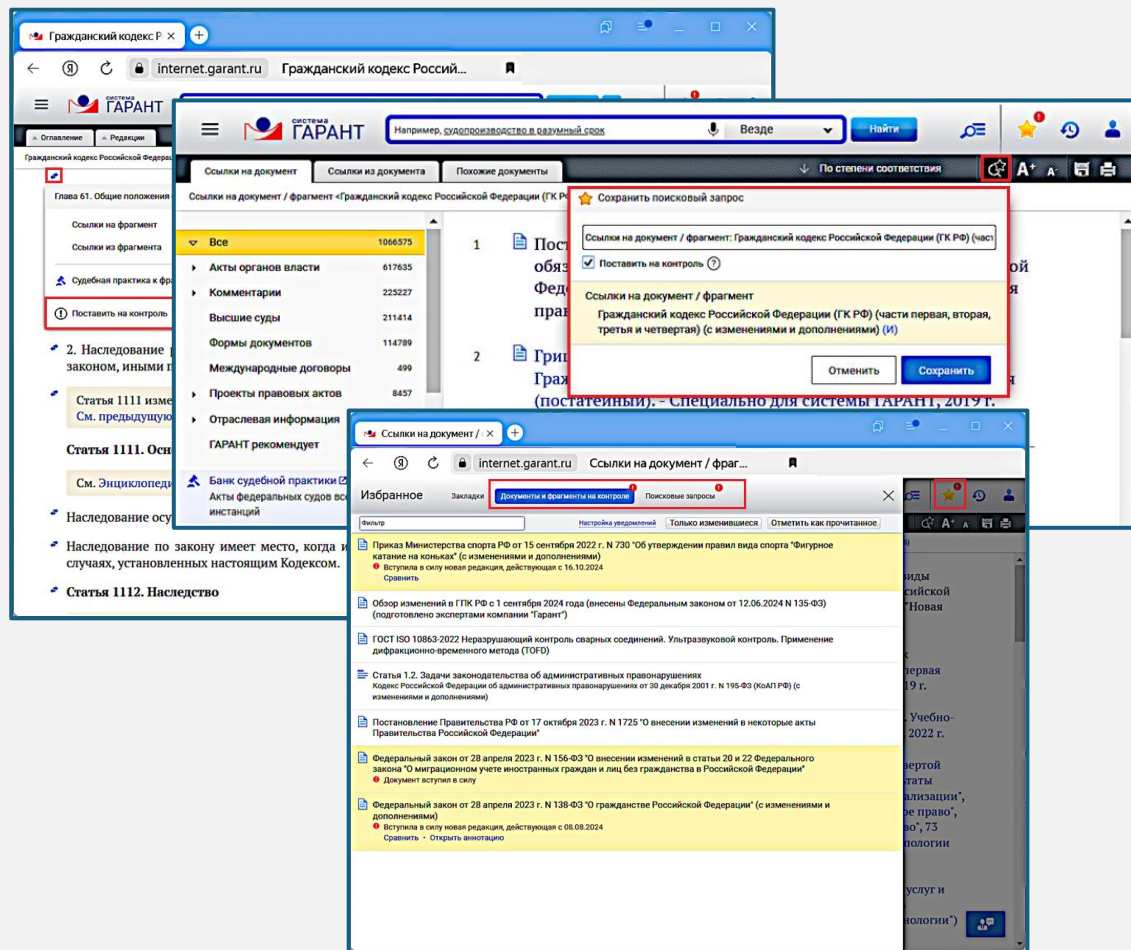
Гражданский кодекс Р ×
internet.garant.ru Гражданский кодекс Россий...
система ГАРАНТ
Оглавление Редакции
Гражданский кодекс Российской Федерац
Глава 61. Общие положения
Ссылки на фрагмент
Ссылки из фрагмента
Судебная практика к фр
Поставить на контроль
2. Наследование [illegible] законом, иными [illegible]
Статья 1111 изме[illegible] См. предыдущую
Статья 1111. Осн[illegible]
См. Энциклопеди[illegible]
Наследование осу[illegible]
Наследование по закону имеет место, когда и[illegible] случаях, установленных настоящим Кодексом.
Статья 1112. Наследство

система ГАРАНТ
Например, судопроизводство в разумный срок
Везде
Найти
Ссылки на документ
Ссылки из документа
Похожие документы
По степени соответствия
Ссылки на документ / фрагмент «Гражданский кодекс Российской Федерации (ГК РФ)
Все 1066575
Акты органов власти 617635
Комментарии 225227
Высшие суды 211414
Формы документов 114789
Международные договоры 499
Проекты правовых актов 8457
Отраслевая информация
ГАРАНТ рекомендует
Банк судебной практики
Акты федеральных судов все инстанций
1 Пост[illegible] обяз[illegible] Феде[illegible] прав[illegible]
2 Гри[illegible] Граж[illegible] (постатейный). - Специально для системы ГАРАНТ, 2019 г.

Сохранить поисковый запрос
Ссылки на документ / фрагмент: Гражданский кодекс Российской Федерации (ГК РФ) (част
Поставить на контроль
Ссылки на документ / фрагмент
Гражданский кодекс Российской Федерации (ГК РФ) (части первая, вторая, третья и четвертая) (с изменениями и дополнениями) (И)
Отменить
Сохранить

Ссылки на документ / ×
internet.garant.ru Ссылки на документ / фраг...
Избранное
Закладки
Документы и фрагменты на контроле
Поисковые запросы
Фильтр
Настройка уведомлений
Только изменившиеся
Отметить как прочитанное

Приказ Министерства спорта РФ от 15 сентября 2022 г. N 730 "Об утверждении правил вида спорта "Фигурное катание на коньках" (с изменениями и дополнениями)"
Вступила в силу новая редакция, действующая с 16.10.2024
Сравнить

Обзор изменений в ГПК РФ с 1 сентября 2024 года (внесены Федеральным законом от 12.06.2024 N 135-ФЗ) (подготовлено экспертами компании "Гарант")

ГОСТ ISO 10863-2022 Неразрушающий контроль сварных соединений. Ультразвуковой контроль. Применение дифракционно-временного метода (TOFD)

Статья 1.2. Задачи законодательства об административных правонарушениях
Кодекс Российской Федерации об административных правонарушениях от 30 декабря 2001 г. N 195-ФЗ (КоАП РФ) (с изменениями и дополнениями)

Постановление Правительства РФ от 17 октября 2023 г. N 1725 "О внесении изменений в некоторые акты Правительства Российской Федерации"

Федеральный закон от 28 апреля 2023 г. N 156-ФЗ "О внесении изменений в статьи 20 и 22 Федерального закона "О миграционном учете иностранных граждан и лиц без гражданства в Российской Федерации"
Документ вступил в силу

Федеральный закон от 28 апреля 2023 г. N 138-ФЗ "О гражданстве Российской Федерации" (с изменениями и дополнениями)
Вступила в силу новая редакция, действующая с 08.08.2024
Сравнить · Открыть аннотацию

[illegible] виды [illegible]сийской "Новая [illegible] первая 19 г. Учебно- 2022 г. вертой статы ализации", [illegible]ое право", во", 73 пологии услуг и нологии")